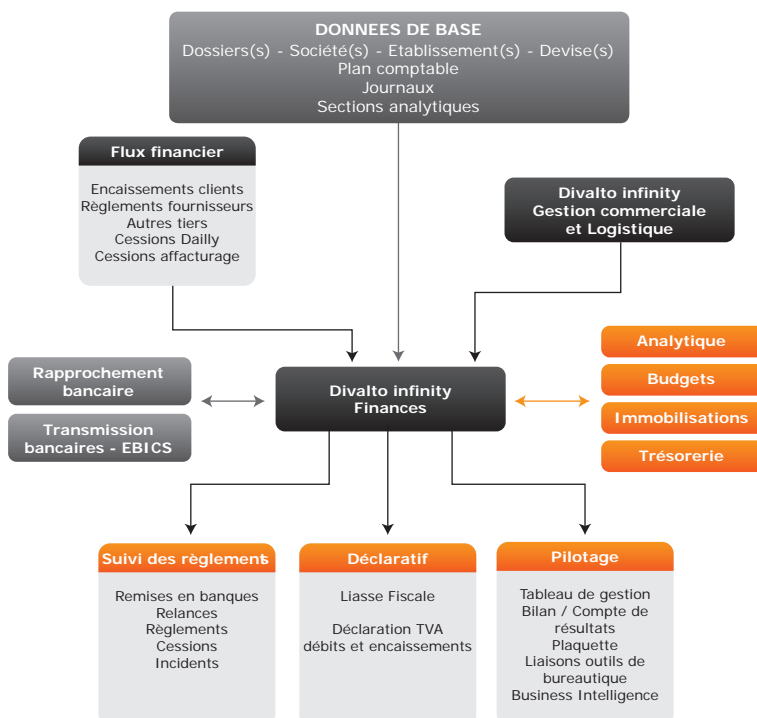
DONNEES DE BASE
Dossiers(s) - Société(s) - Etablissement(s) - Devise(s)
Plan comptable
Journaux
Sections analytiques

Flux financier

Encaissements clients
Règlements fournisseurs
Autres tiers
Cessions Dailly
Cessions affacturage

Divalto infinity
Gestion commerciale
et Logistique

Analytique
Budgets
Immobilisations
Trésorerie

Rapprochement bancaire

Transmission bancaires - EBICS

Divalto infinity
Finances

Suivi des règlements

Remises en banques
Relances
Règlements
Cessions
Incidents

Déclaratif

Liasse Fiscale

Déclaration TVA
débits et encaissements

Pilotage

Tableau de gestion
Bilan / Compte de résultats
Plaquette
Liaisons outils de bureautique
Business Intelligence